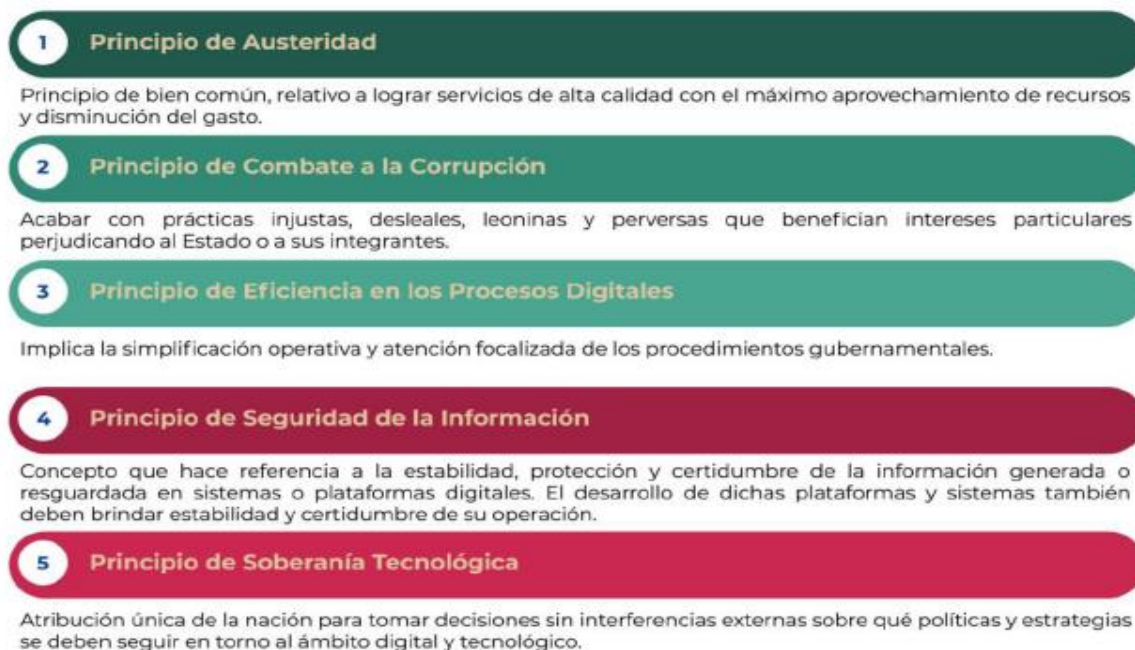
1 Principio de Austeridad

Principio de bien común, relativo a lograr servicios de alta calidad con el máximo aprovechamiento de recursos y disminución del gasto.

2 Principio de Combate a la Corrupción

Acabar con prácticas injustas, desleales, leoninas y perversas que benefician intereses particulares perjudicando al Estado o a sus integrantes.

3 Principio de Eficiencia en los Procesos Digitales

Implica la simplificación operativa y atención focalizada de los procedimientos gubernamentales.

4 Principio de Seguridad de la Información

Concepto que hace referencia a la estabilidad, protección y certidumbre de la información generada o resguardada en sistemas o plataformas digitales. El desarrollo de dichas plataformas y sistemas también deben brindar estabilidad y certidumbre de su operación.

5 Principio de Soberanía Tecnológica

Atribución única de la nación para tomar decisiones sin interferencias externas sobre qué políticas y estrategias se deben seguir en torno al ámbito digital y tecnológico.